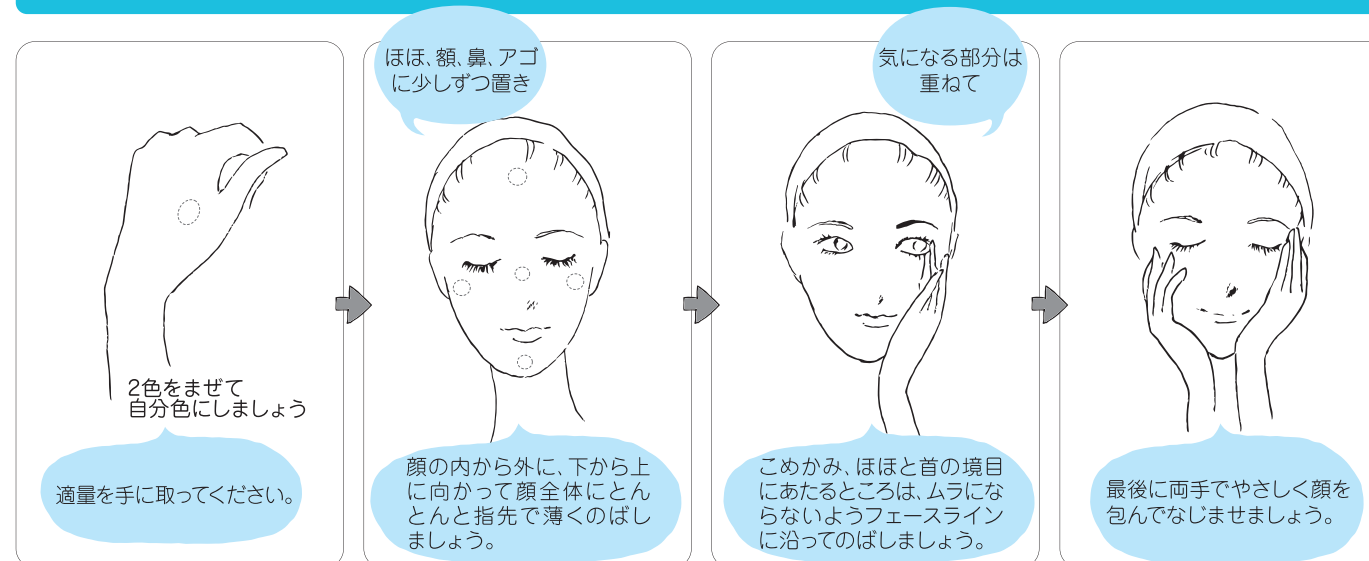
2色をまぜて
自分色にしましょう

適量を手に取ってください。

ほほ、額、鼻、アゴに少しずつ置き

顔の内から外に、下から上に向かって顔全体にとんとんと指先で薄くのばしましょう。

気になる部分は重ねて

こめかみ、ほほと首の境目にあたるところは、ムラにならないようフェースラインに沿ってのばしましょう。

最後に両手でやさしく顔を包んでなじませましょう。